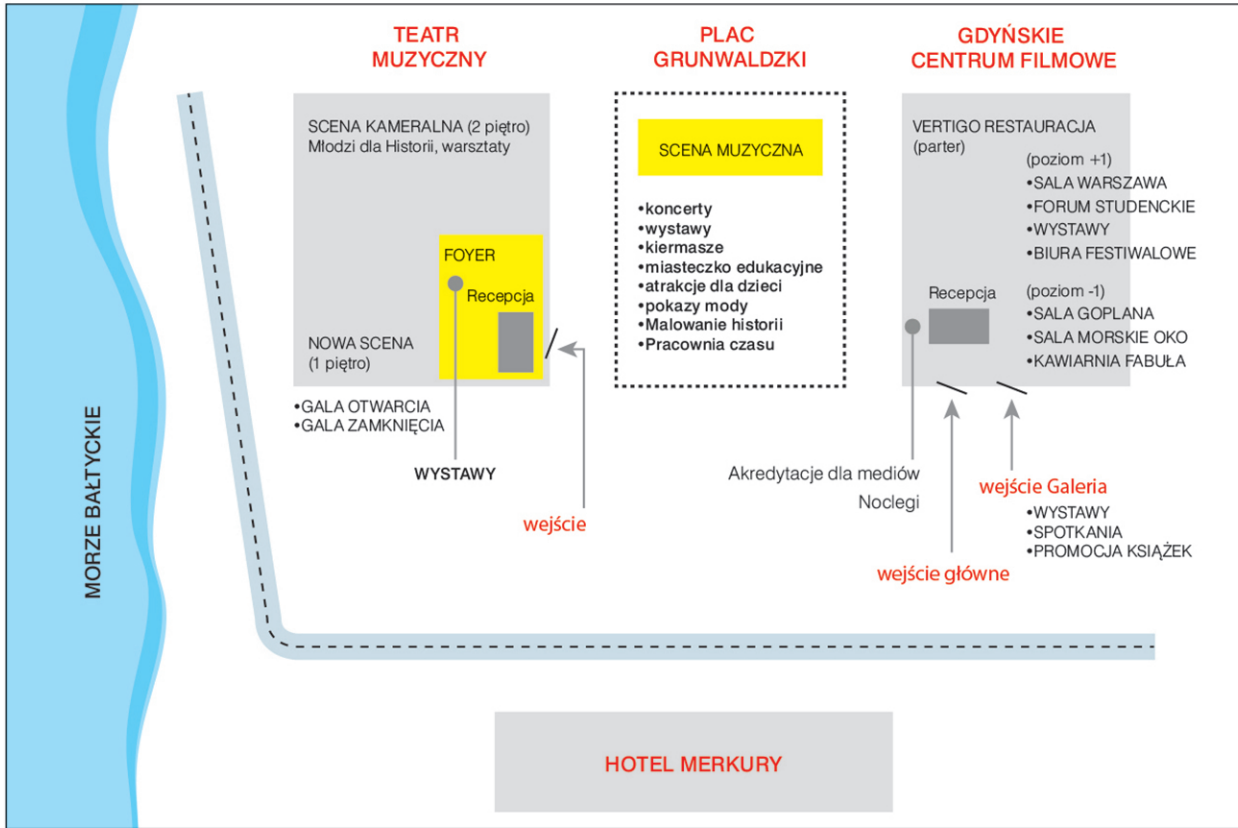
MORZE BAŁTYCKIE

TEATR MUZYCZNY

SCENA KAMERALNA (2 piętro)
Młodzi dla Historii, warsztaty

FOYER

Recepcja

NOWA SCENA
(1 piętro)

•GALA OTWARCIA
•GALA ZAMKNIĘCIA

WYSTAWY

wejście

PLAC GRUNWALDZKI

SCENA MUZYCZNA

•koncerty
•wystawy
•kiermasze
•miasteczko edukacyjne
•atrakcje dla dzieci
•pokazy mody
•Malowanie historii
•Pracownia czasu

GDYŃSKIE CENTRUM FILMOWE

VERTIGO RESTAURACJA
(parter)

(poziom +1)
•SALA WARSZAWA
•FORUM STUDENCKIE
•WYSTAWY
•BIURA FESTIWALOWE

Recepcja

(poziom -1)
•SALA GOPLANA
•SALA MORSKIE OKO
•KAWIARNIA FABUŁA

Akredytacje dla mediów
Noclegi

wejście Galeria
•WYSTAWY
•SPOTKANIA
•PROMOCJA KSIĄŻEK

wejście główne

HOTEL MERKURY